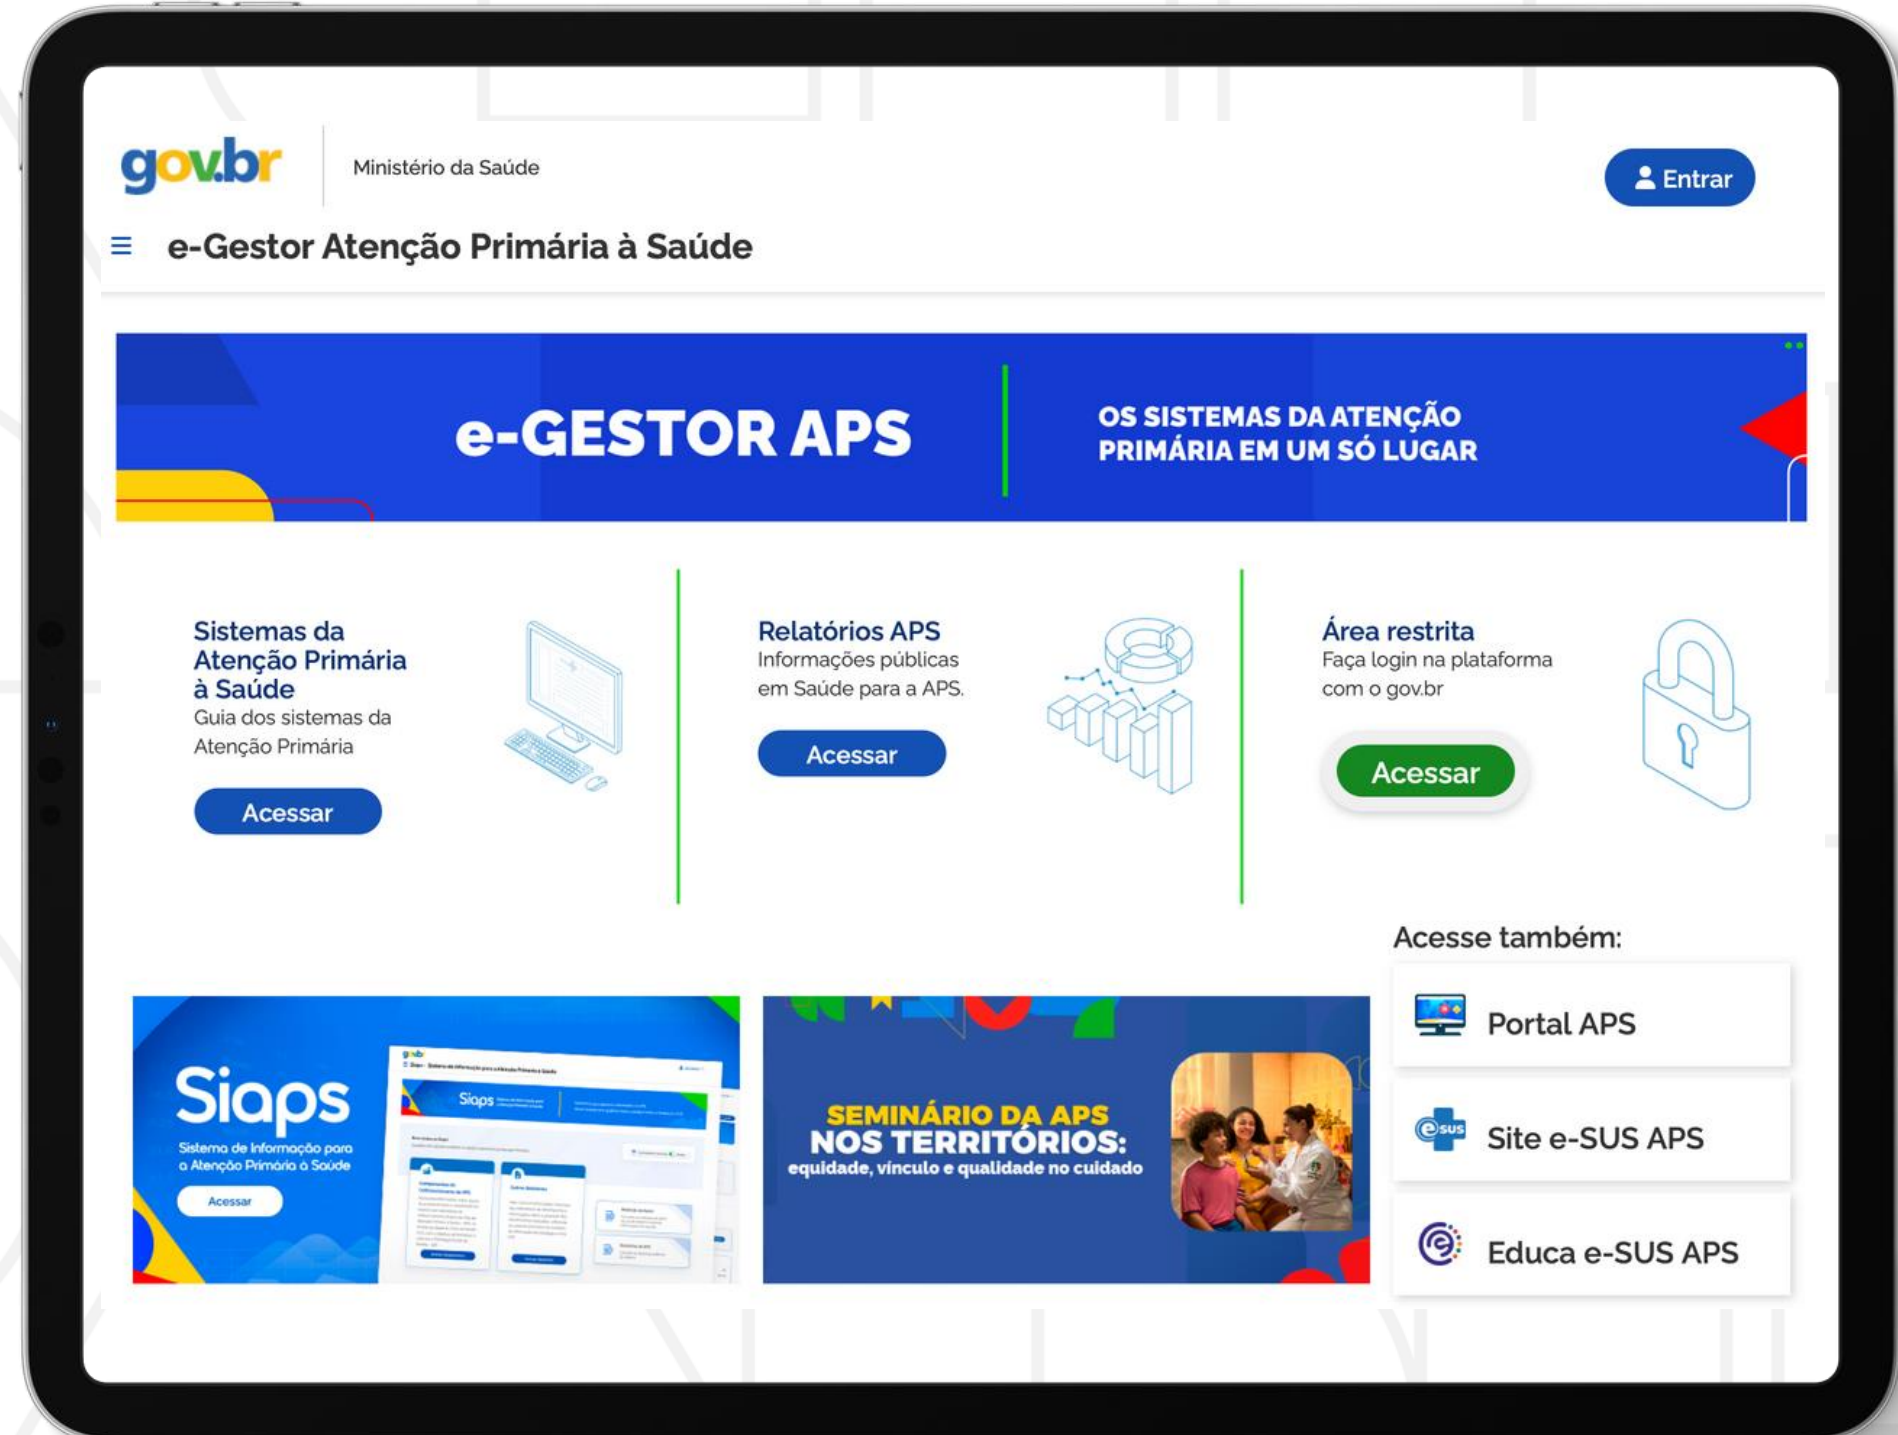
gov.br | Ministério da Saúde

Entrar

e-Gestor Atenção Primária à Saúde

e-GESTOR APS

OS SISTEMAS DA ATENÇÃO PRIMÁRIA EM UM SÓ LUGAR

Sistemas da Atenção Primária à Saúde
Guia dos sistemas da Atenção Primária
Acessar

Relatórios APS
Informações públicas em Saúde para a APS.
Acessar

Área restrita
Faça login na plataforma com o gov.br
Acessar

Acesse também:

Siaps
Sistema de Informação para a Atenção Primária à Saúde
Acessar

SEMINÁRIO DA APS NOS TERRITÓRIOS:
equidade, vínculo e qualidade no cuidado

Portal APS

Site e-SUS APS

Educa e-SUS APS